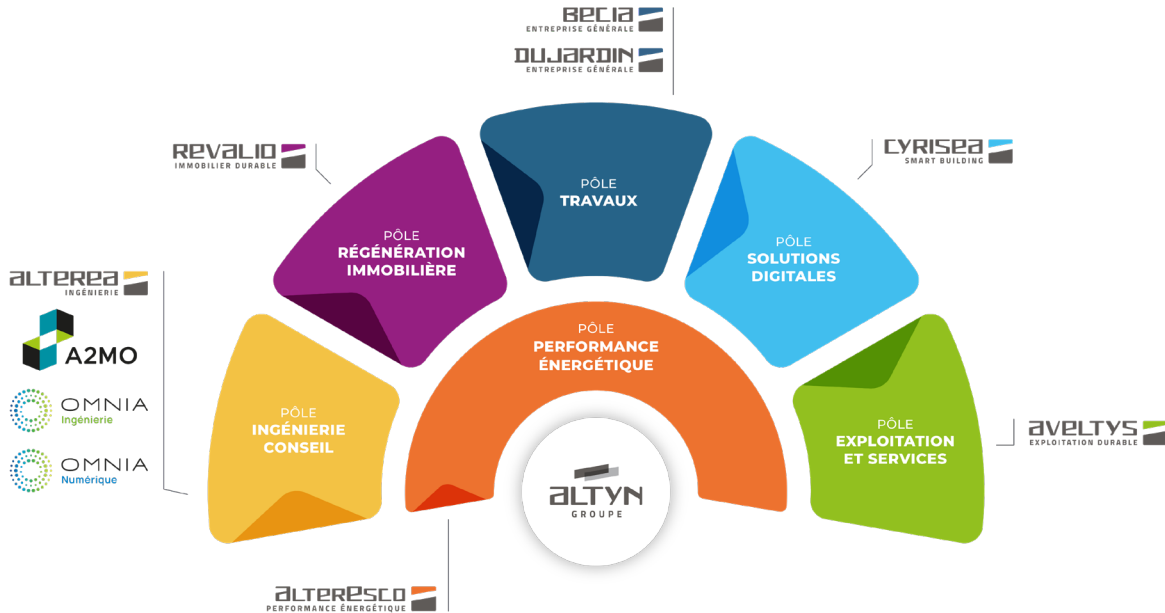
BECIA
ENTREPRISE GÉNÉRALE

DUJARDIN
ENTREPRISE GÉNÉRALE

REVALIO
IMMOBILIER DURABLE

CYRISEA
SMART BUILDING

PÔLE
TRAVAUX

PÔLE
RÉGÉNÉRATION IMMOBILIÈRE

PÔLE
SOLUTIONS DIGITALES

ALTEREA
INGÉNIERIE

A2MO

OMNIA
Ingénierie

OMNIA
Numérique

PÔLE
PERFORMANCE ÉNERGÉTIQUE

PÔLE
INGÉNIERIE CONSEIL

PÔLE
EXPLOITATION ET SERVICES

AVELTYS
EXPLOITATION DURABLE

ALTYN
GROUPE

ALTERESCO
PERFORMANCE ÉNERGÉTIQUE